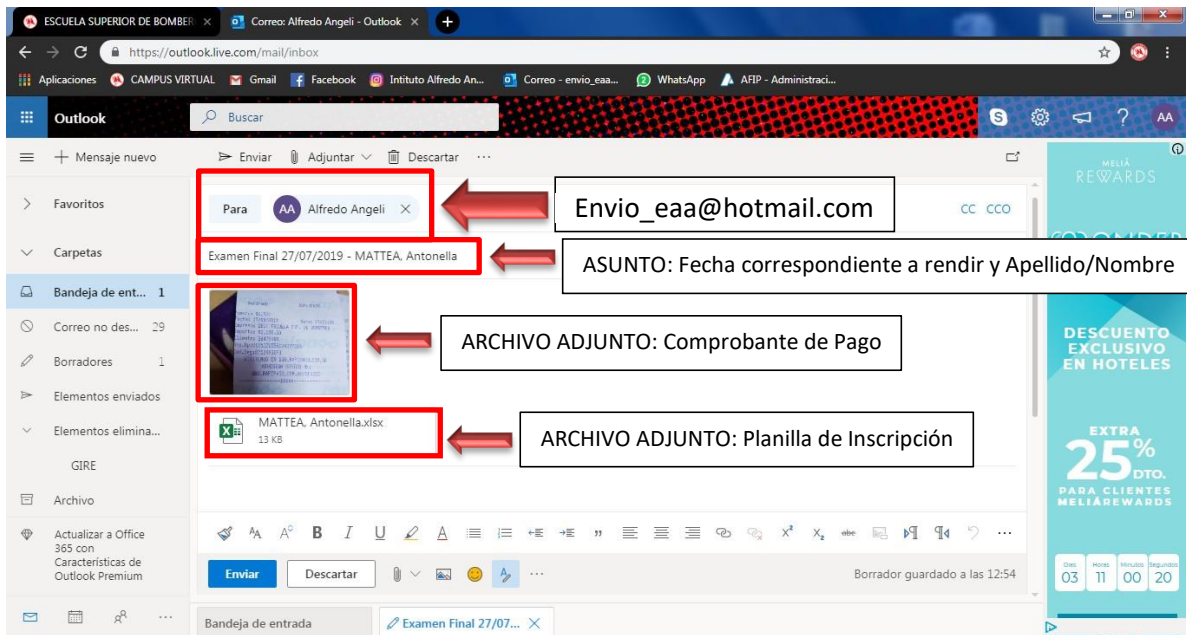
ESCUELA SUPERIOR DE BOMBER ×
Correo: Alfredo Angeli - Outlook ×
https://outlook.live.com/mail/inbox
Aplicaciones CAMPUS VIRTUAL Gmail Facebook Intituto Alfredo An... Correo - envio_eaa... WhatsApp AFIP - Administraci...
Outlook
Buscar
AA
Mensaje nuevo
Enviar Adjuntar Descartar ···
Favoritos
Carpetas
Bandeja de ent... 1
Correo no des... 29
Borradores 1
Elementos enviados
Elementos elimina...
GIRE
Archivo
Actualizar a Office 365 con Características de Outlook Premium
Para
AA Alfredo Angeli ×
CC CCO
Envio_eaa@hotmail.com
Examen Final 27/07/2019 - MATTEA, Antonella
ASUNTO: Fecha correspondiente a rendir y Apellido/Nombre
ARCHIVO ADJUNTO: Comprobante de Pago
MATTEA, Antonella.xlsx
13 KB
ARCHIVO ADJUNTO: Planilla de Inscripción
Enviar
Descartar
Borrador guardado a las 12:54
Bandeja de entrada
Examen Final 27/07... ×
MELIÁ REWARDS
DESCUENTO EXCLUSIVO EN HOTELES
EXTRA 25% DTO.
PARA CLIENTES MELIÁREWARDS
Días 03 Horas 11 Minutos 00 Segundos 20